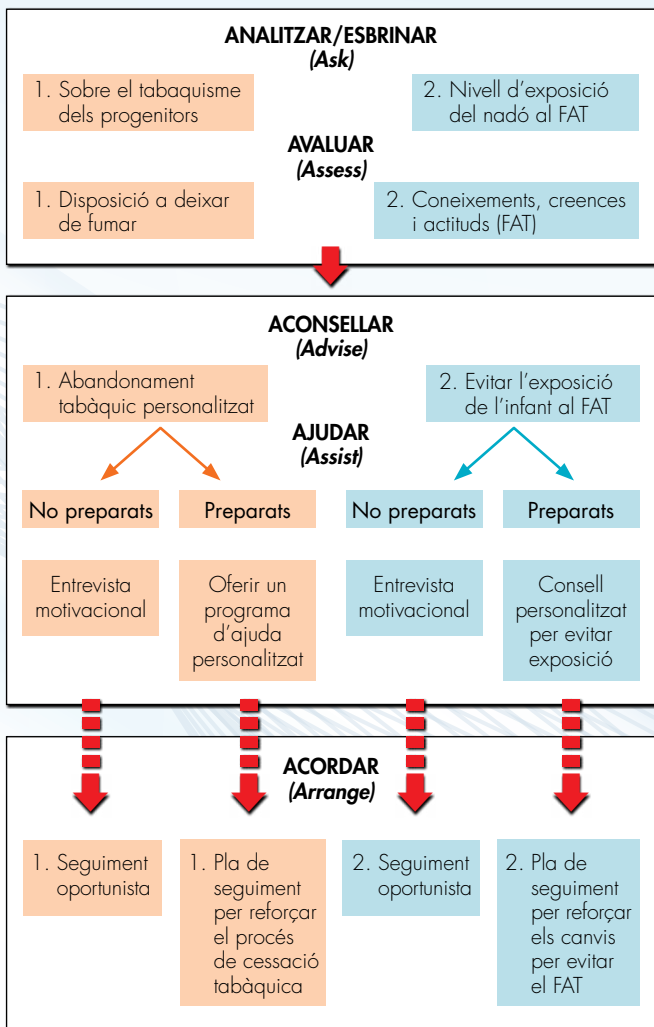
ANALITZAR/ESBRINAR
(Ask)

1. Sobre el tabaquisme dels progenitors

2. Nivell d'exposició del nadó al FAT

AVALUAR
(Assess)

1. Disposició a deixar de fumar

2. Coneixements, creences i actituds (FAT)

ACONSELLAR
(Advise)

1. Abandonament tabàquic personalitzat

2. Evitar l'exposició de l'infant al FAT

AJUDAR
(Assist)

No preparats

Preparats

No preparats

Preparats

Entrevista motivacional

Oferir un programa d'ajuda personalitzat

Entrevista motivacional

Consell personalitzat per evitar exposició

ACORDAR
(Arrange)

1. Seguiment oportunista

1. Pla de seguiment per reforçar el procés de cessació tabàquica

2. Seguiment oportunista

2. Pla de seguiment per reforçar els canvis per evitar el FAT